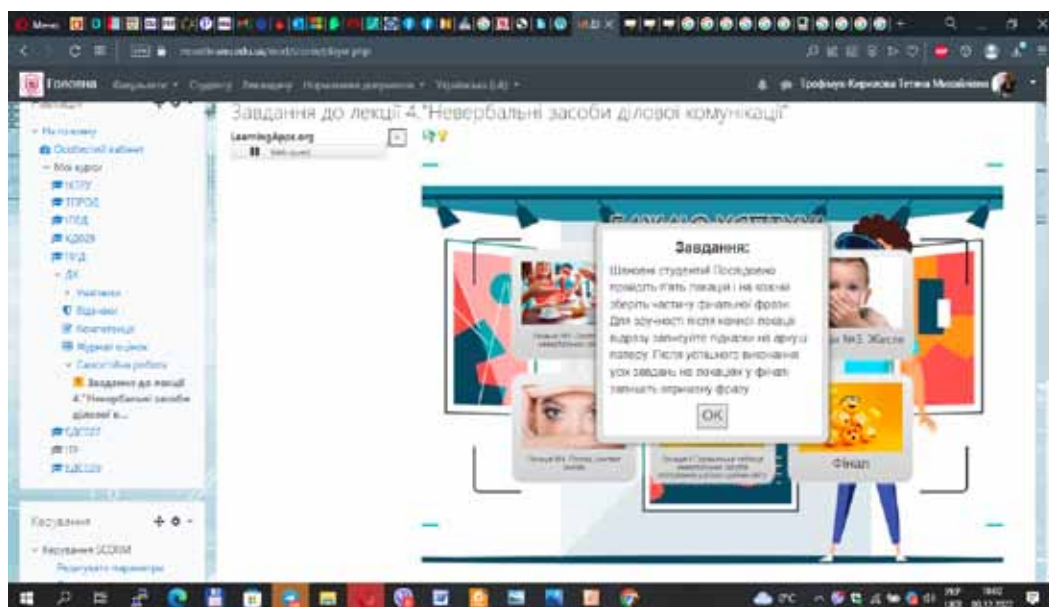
Головна

Завдання до лекції 4."Невербальні засоби ділової комунікації"

LearningApps.org

Навігація

Особистий кабінет

Мої курси

Завдання до лекції 4."Невербальні засоби ділової к...

Керування

Керування SCORM

Завдання:

Шановні студенти! Послідовно пройдіть п'ять локацій і на кожній зберіть частину фінальної фрази. Для зручності після кожної локації відразу запишуть підказки на аркуші паперу. Після успішного виконання усіх завдань на локаціях у фіналі запишіть отриману фразу.

OK

№3. Жести

Фінал

Трофимук-Кирилова Тетяна Михайлівна